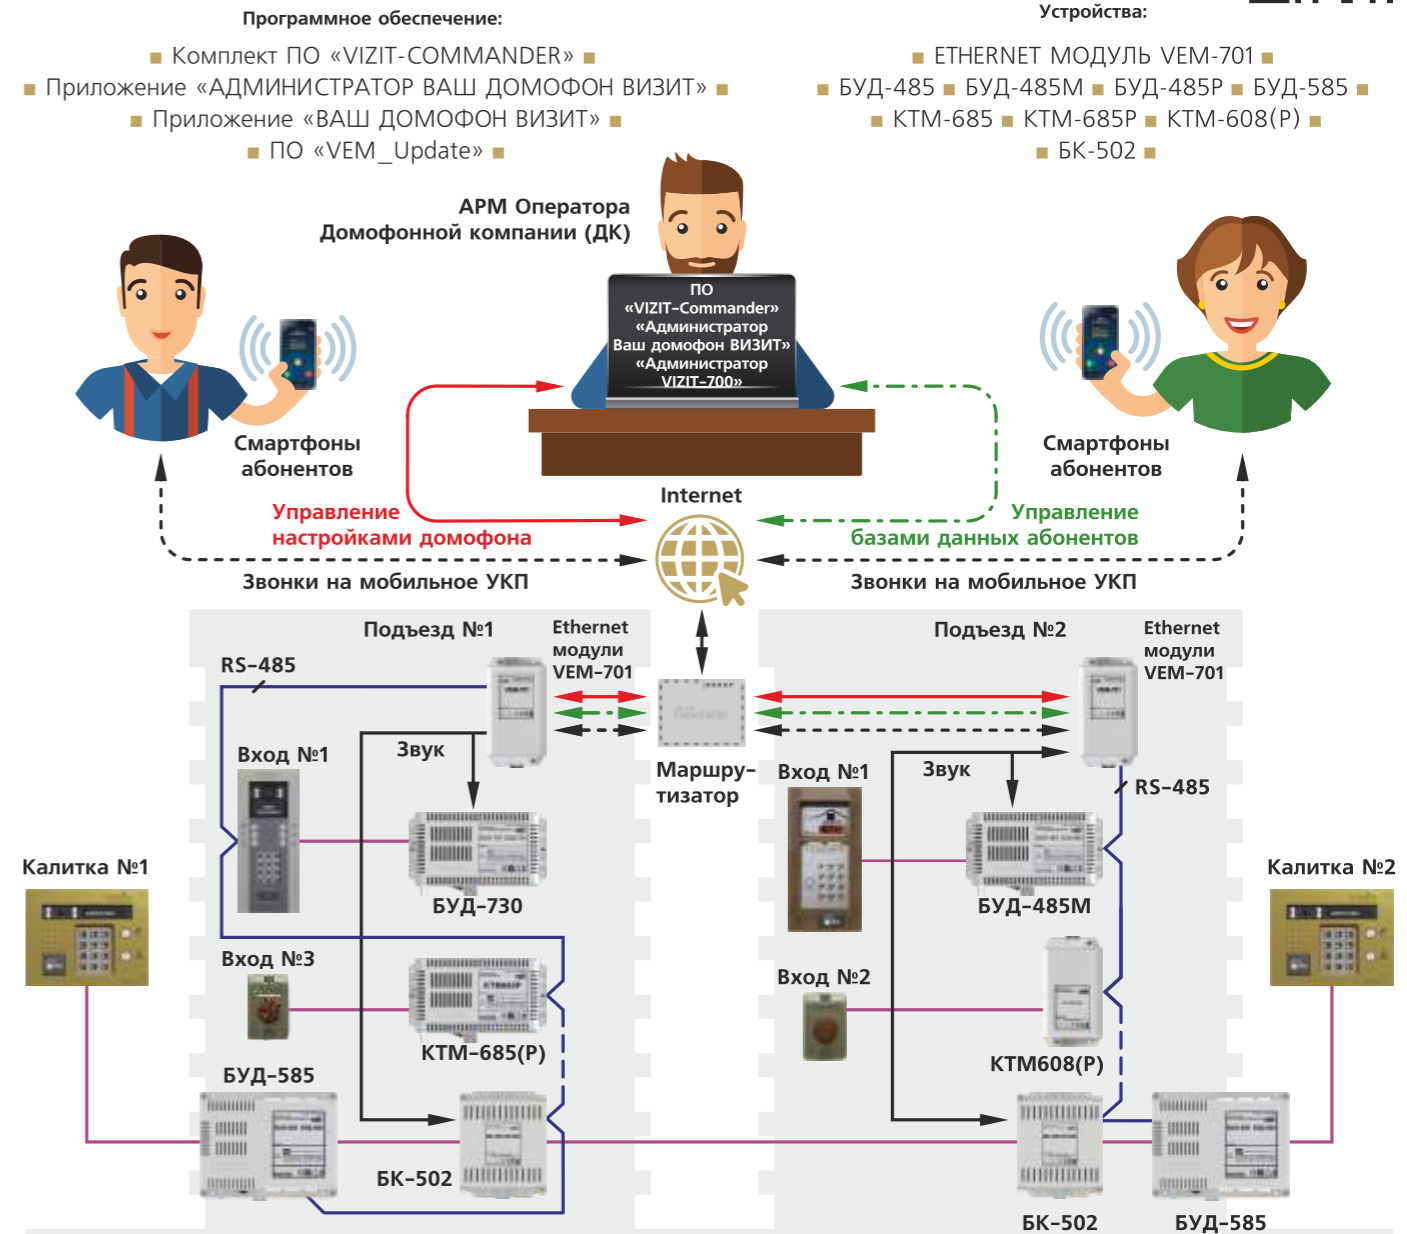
Программное обеспечение:

Комплект ПО «VIZIT-COMMANDER»
Приложение «АДМИНИСТРАТОР ВАШ ДОМОФОН ВИЗИТ»
Приложение «ВАШ ДОМОФОН ВИЗИТ»
ПО «VEM_Update»

Устройства:

ETHERNET МОДУЛЬ VEM-701
БУД-485 БУД-485М БУД-485Р БУД-585
КТМ-685 КТМ-685Р КТМ-608(Р)
БК-502

АРМ Оператора Домофонной компании (ДК)

ПО «VIZIT-Commander» «Администратор Ваш домофон ВИЗИТ» «Администратор VIZIT-700»

Смартфоны абонентов

Смартфоны абонентов

Internet

Управление настройками домофона

Управление базами данных абонентов

Звонки на мобильное УКП

Звонки на мобильное УКП

Подъезд №1

Ethernet модули VEM-701

RS-485

Вход №1

Звук

БУД-730

Калитка №1

Вход №3

КТМ-685(Р)

БУД-585

БК-502

Маршрутизатор

Подъезд №2

Ethernet модули VEM-701

Вход №1

Звук

RS-485

БУД-485М

Калитка №2

Вход №2

КТМ608(Р)

БК-502

БУД-585